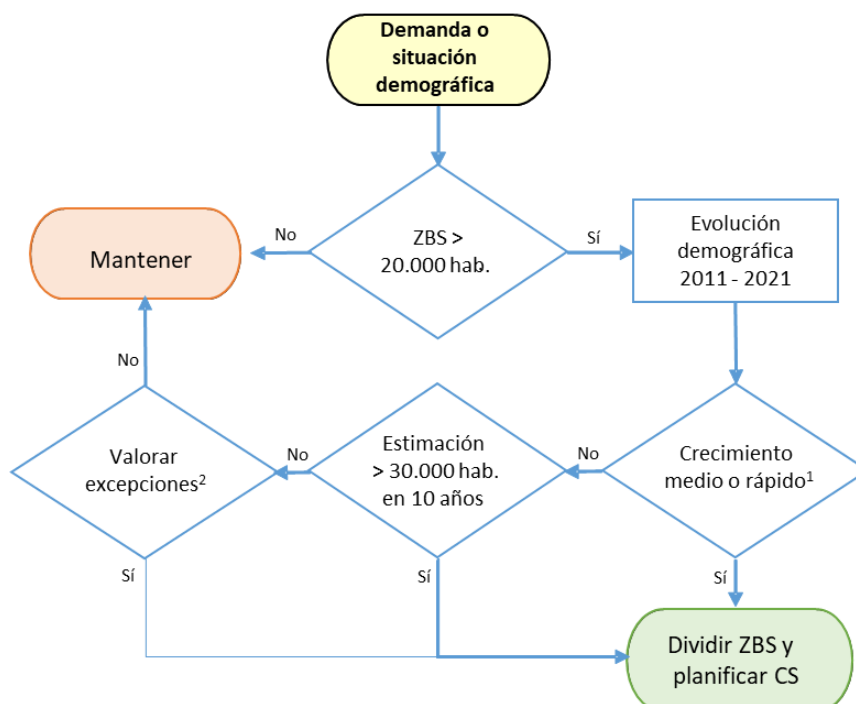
Demanda o situación demográfica

No

ZBS > 20.000 hab.

Sí

Mantener

Evolución demográfica 2011 - 2021

No

Valorar excepciones$^2$

No

Estimación > 30.000 hab. en 10 años

No

Crecimiento medio o rápido$^1$

Sí

Sí

Sí

Dividir ZBS y planificar CS